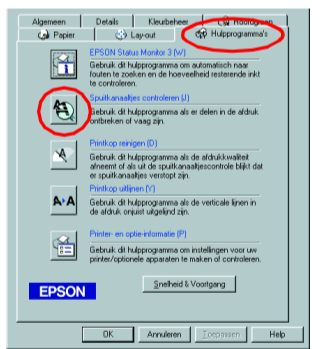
Algemeen | Details | Kleurbeheer | Routingen
Papier | Lay-out | Hulpprogramma's

EPSON Status Monitor 3 (W)
Gebruik dit hulpprogramma om automatisch naar fouten te zoeken en de hoeveelheid resterende inkt te controleren.

Spuitkanaaltjes controleren (J)
Gebruik dit hulpprogramma als er delen in de afdruk ontbreken of vaag zijn.

Printkop reinigen (D)
Gebruik dit hulpprogramma als de afdrukkwaliteit afneemt of als uit de spuitkanaaltjescontrole blijkt dat er spuitkanaaltjes verstopt zijn.

A·A
Printkop uitlijnen (Y)
Gebruik dit hulpprogramma als de verticale lijnen in de afdruk onjuist uitgelijnd zijn.

Printer- en optie-informatie (P)
Gebruik dit hulpprogramma om instellingen voor uw printer/optionele apparaten te maken of controleren.

EPSON

Snelheid & Voortgang

OK | Annuleren | Toepassen | Help